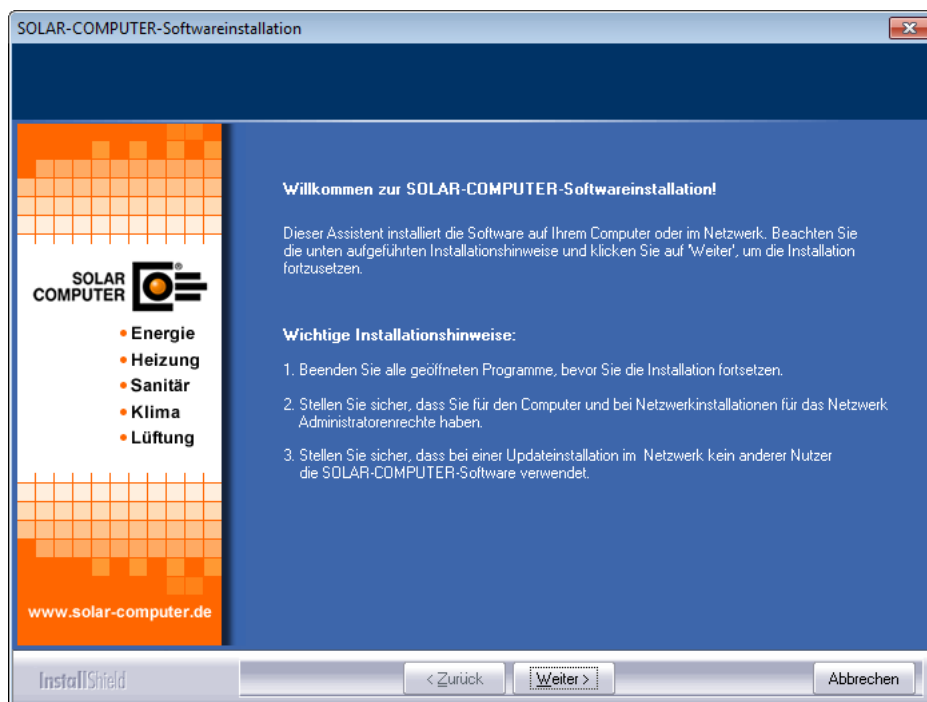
SOLAR-COMPUTER-Softwareinstallation

SOLAR COMPUTER

•Energie
•Heizung
•Sanitär
•Klima
•Lüftung

www.solar-computer.de

Willkommen zur SOLAR-COMPUTER-Softwareinstallation!

Dieser Assistent installiert die Software auf Ihrem Computer oder im Netzwerk. Beachten Sie die unten aufgeführten Installationshinweise und klicken Sie auf 'Weiter', um die Installation fortzusetzen.

Wichtige Installationshinweise:

1. Beenden Sie alle geöffneten Programme, bevor Sie die Installation fortsetzen.

2. Stellen Sie sicher, dass Sie für den Computer und bei Netzwerkinstallationen für das Netzwerk Administratorenrechte haben.

3. Stellen Sie sicher, dass bei einer Updateinstallation im Netzwerk kein anderer Nutzer die SOLAR-COMPUTER-Software verwendet.

InstallShield

< Zurück

Weiter >

Abbrechen